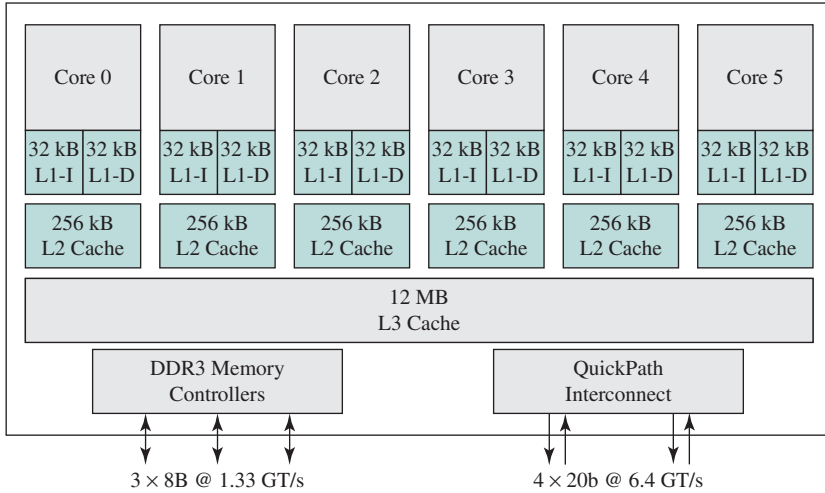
Core 0

32 kB L1-I

32 kB L1-D

256 kB L2 Cache

Core 1

32 kB L1-I

32 kB L1-D

256 kB L2 Cache

Core 2

32 kB L1-I

32 kB L1-D

256 kB L2 Cache

Core 3

32 kB L1-I

32 kB L1-D

256 kB L2 Cache

Core 4

32 kB L1-I

32 kB L1-D

256 kB L2 Cache

Core 5

32 kB L1-I

32 kB L1-D

256 kB L2 Cache

12 MB L3 Cache

DDR3 Memory Controllers

QuickPath Interconnect

$3 \times 8B$ @ 1.33 GT/s

$4 \times 20b$ @ 6.4 GT/s